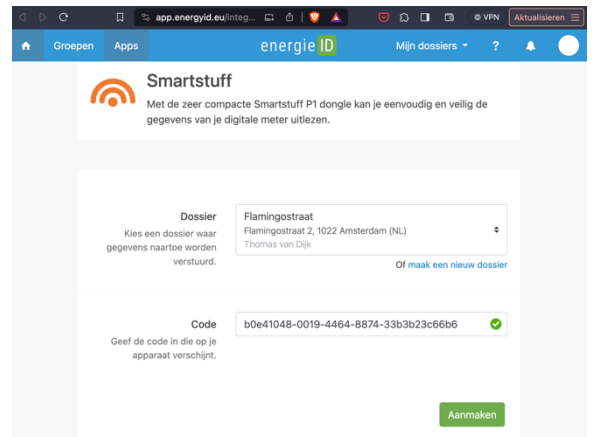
app.energyid.eu/integ...

VPN

Aktualisieren

Groepen

Apps

energie ID

Mijn dossiers

?

Smartstuff

Met de zeer compacte Smartstuff P1 dongle kan je eenvoudig en veilig de gegevens van je digitale meter uitlezen.

Dossier

Kies een dossier waar gegevens naartoe worden verstuurd.

Flamingostraat
Flamingostraat 2, 1022 Amsterdam (NL)
Thomas van Dijk

Of maak een nieuw dossier

Code

Geef de code in die op je apparaat verschijnt.

b0e41048-0019-4464-8874-33b3b23c66b6

Aanmaken